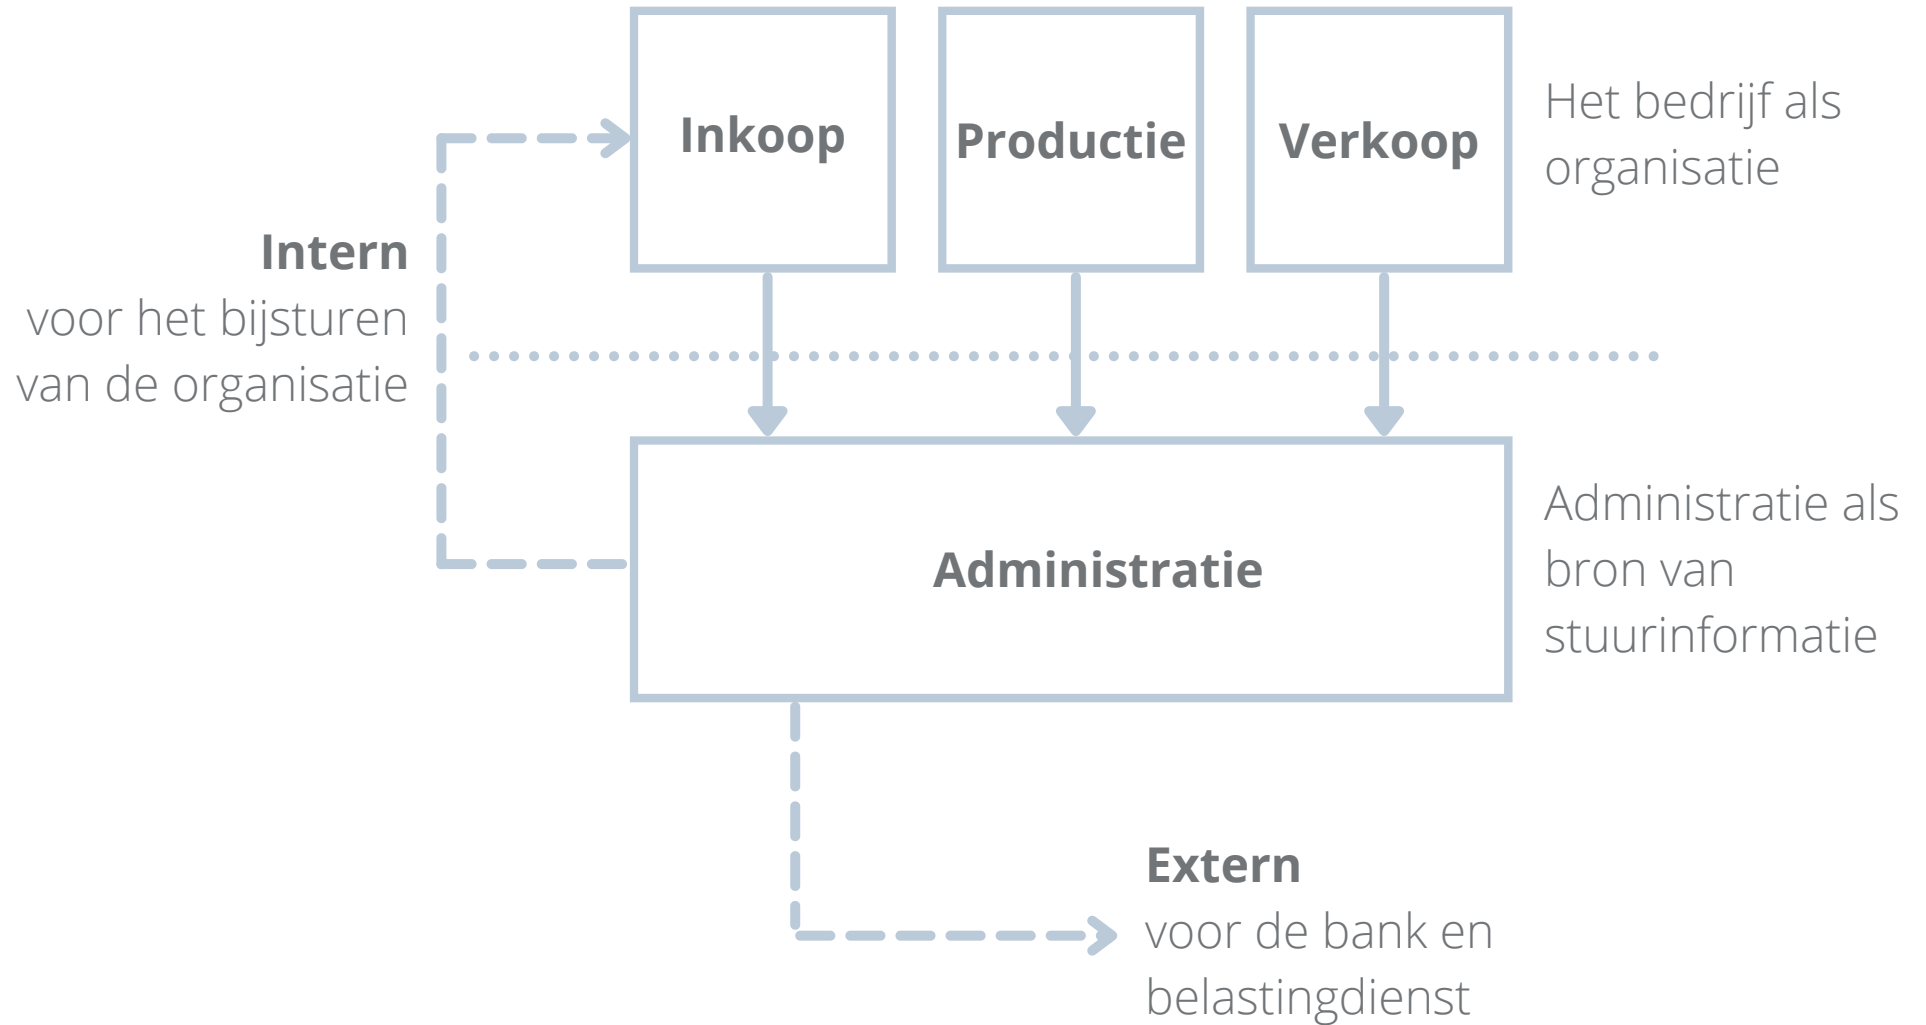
Inkoop

Productie

Verkoop

Het bedrijf als organisatie

Intern
voor het bijsturen van de organisatie

Administratie

Administratie als bron van stuurinformatie

Extern
voor de bank en belastingdienst